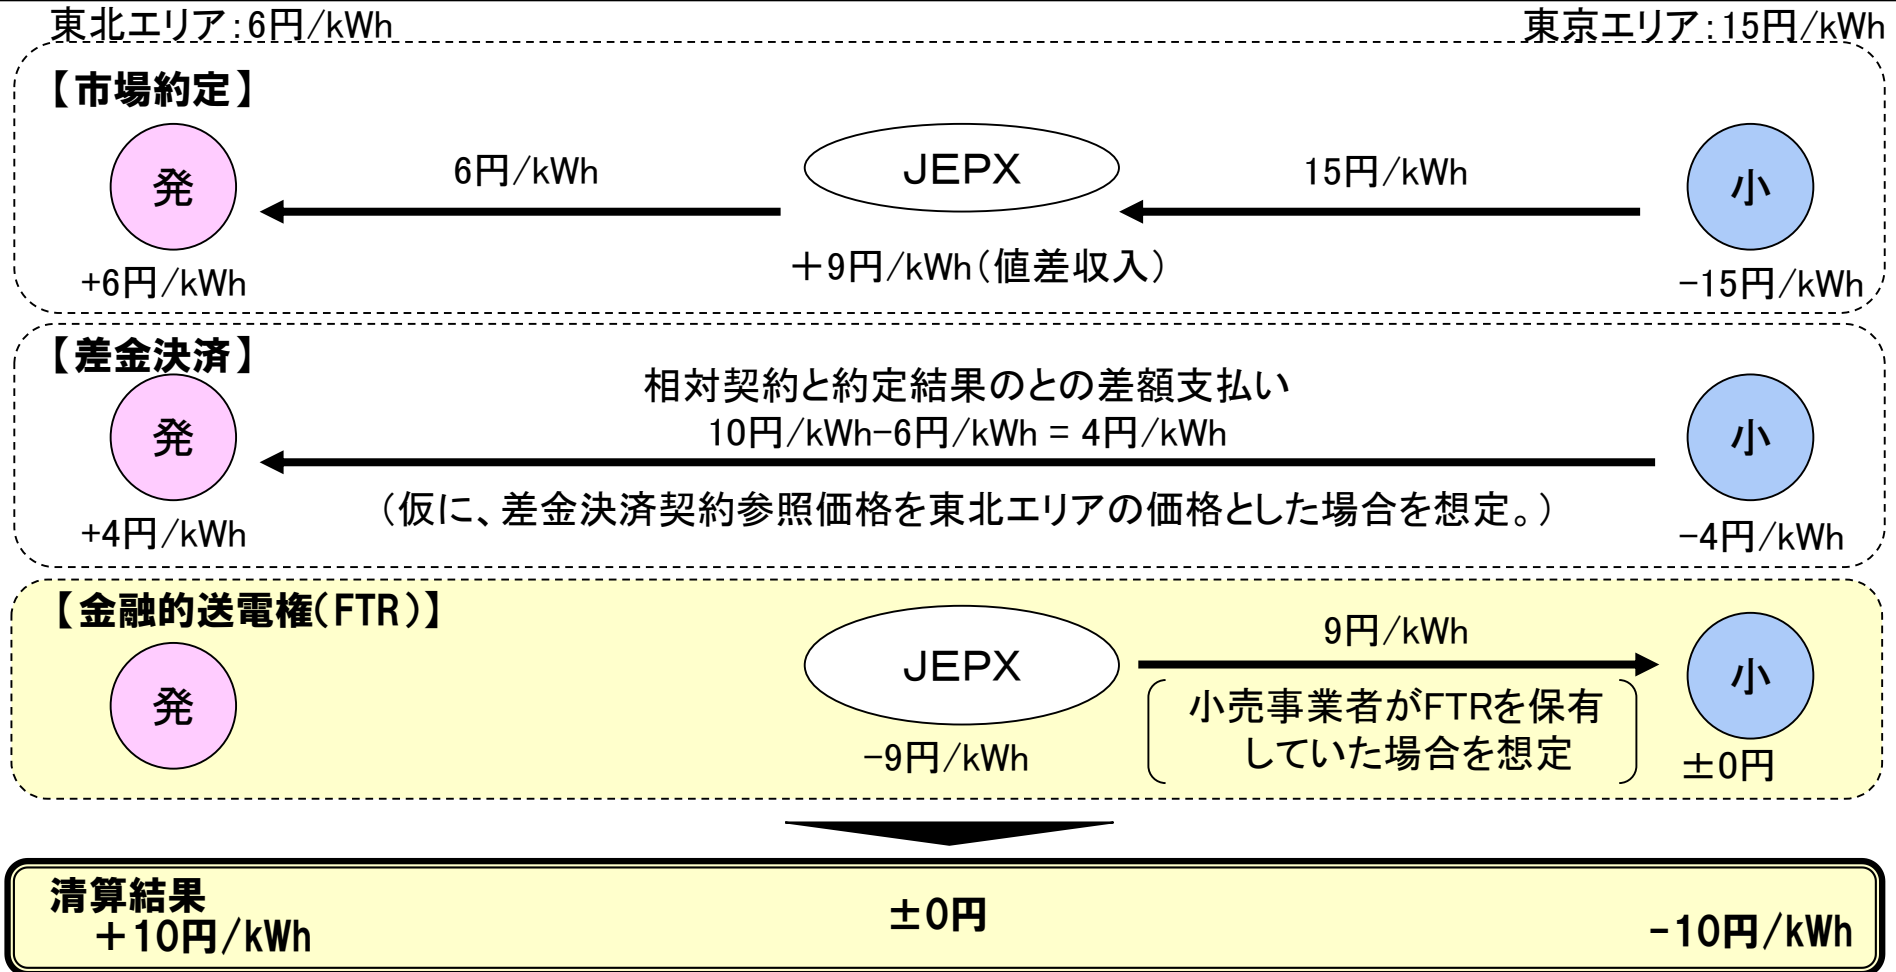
東北エリア:6円/kWh

東京エリア:15円/kWh

【市場約定】

発

6円/kWh

JEPX

15円/kWh

小

+6円/kWh

＋9円/kWh(値差収入)

-15円/kWh

【差金決済】

発

相対契約と約定結果のとの差額支払い
10円/kWh-6円/kWh = 4円/kWh

小

+4円/kWh

(仮に、差金決済契約参照価格を東北エリアの価格とした場合を想定。)

-4円/kWh

【金融的送電権(FTR)】

発

JEPX

9円/kWh

小

-9円/kWh

小売事業者がFTRを保有していた場合を想定

±0円

清算結果
＋10円/kWh

±0円

-10円/kWh